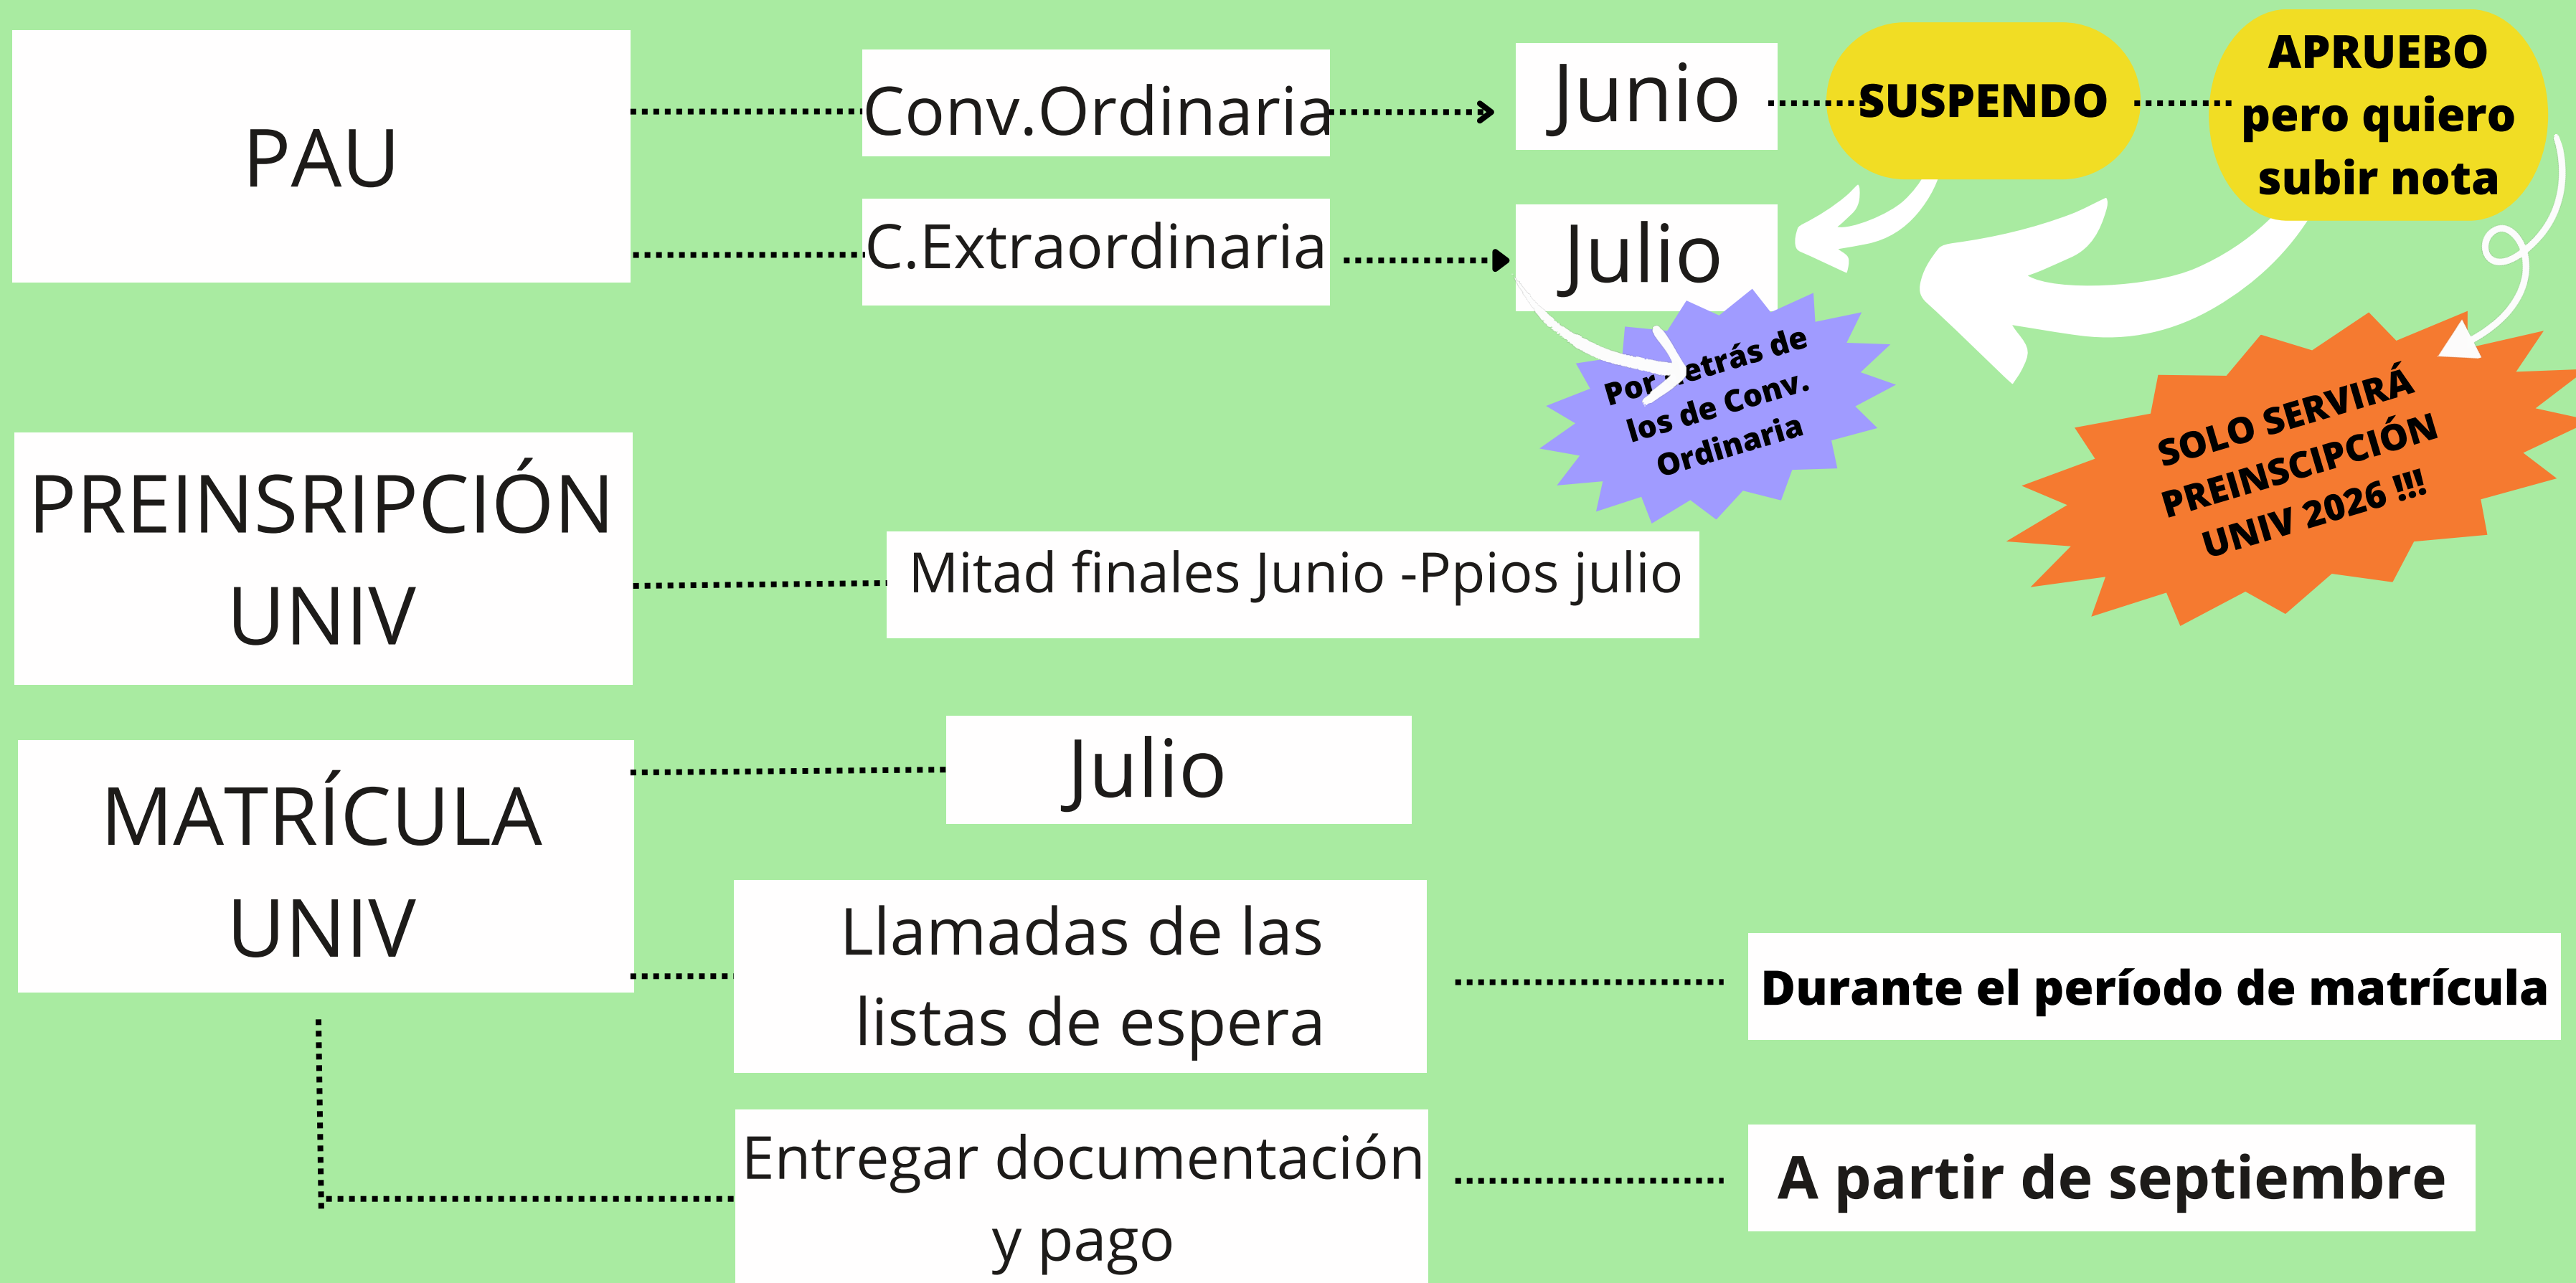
PAU

Conv.Ordinaria

Junio

SUSPENDO

APRUEBO pero quiero subir nota

C.Extraordinaria

Julio

Por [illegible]etrás de los de Conv. Ordinaria

SOLO SERVIRÁ PREINSCIPCIÓN UNIV 2026 !!!

PREINSRIPCIÓN UNIV

Mitad finales Junio -Ppios julio

MATRÍCULA UNIV

Julio

Llamadas de las listas de espera

Durante el período de matrícula

Entregar documentación y pago

A partir de septiembre